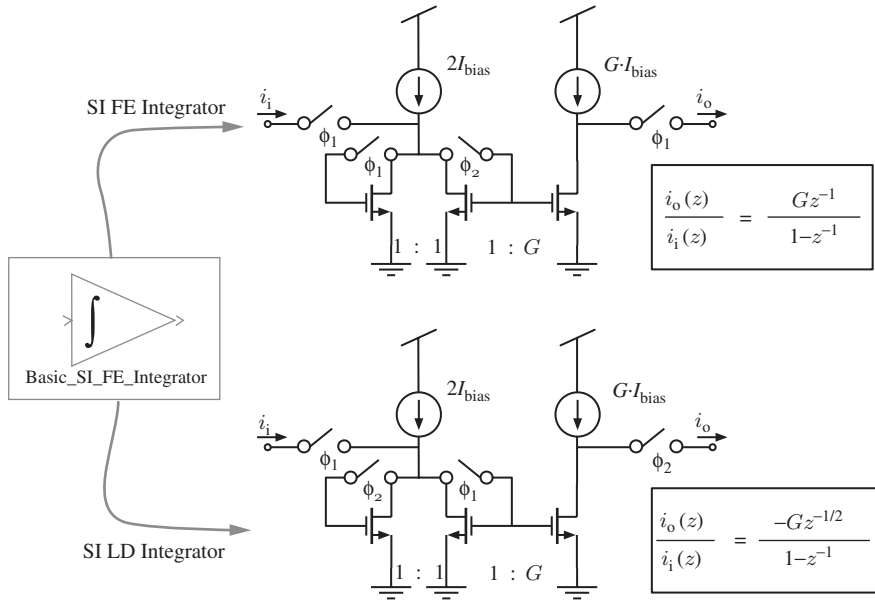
SI FE Integrator

$2I_{\text{bias}}$

$G{\cdot}I_{\text{bias}}$

$i_{\text{i}}$

$i_{\text{o}}$

$\phi_1$

$\phi_1$

$\phi_2$

$\phi_1$

$\frac{i_{\text{o}}(z)}{i_{\text{i}}(z)} = \frac{Gz^{-1}}{1-z^{-1}}$

1 : 1

1 : $G$

Basic_SI_FE_Integrator

$2I_{\text{bias}}$

$G{\cdot}I_{\text{bias}}$

$i_{\text{i}}$

$i_{\text{o}}$

$\phi_1$

$\phi_2$

$\phi_1$

$\phi_2$

$\frac{i_{\text{o}}(z)}{i_{\text{i}}(z)} = \frac{-Gz^{-1/2}}{1-z^{-1}}$

SI LD Integrator

1 : 1

1 : $G$